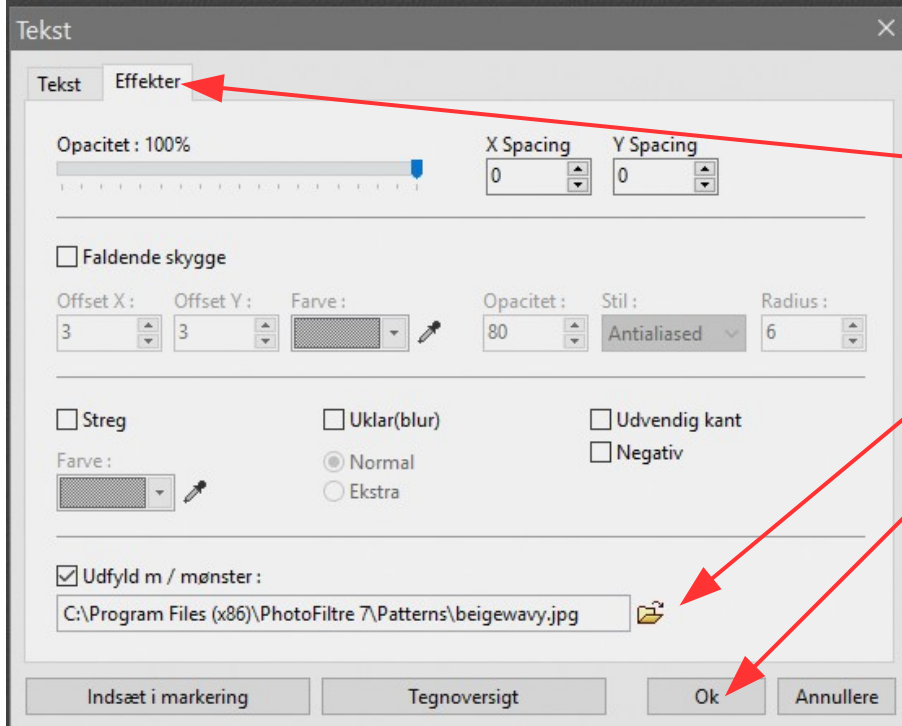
Tekst

Tekst | Effekter

Opacitet : 100%

X Spacing
0

Y Spacing
0

Faldende skygge

Offset X :
3

Offset Y :
3

Farve :

Opacitet :
80

Stil :
Antialiased

Radius :
6

Streg

Farve :

Uklar(blur)

Normal

Ekstra

Udvendig kant

Negativ

Udfyld m / mønster :

C:\Program Files (x86)\PhotoFiltre 7\Patterns\beigewavy.jpg

Indsæt i markering

Tegnoversigt

Ok

Annullere